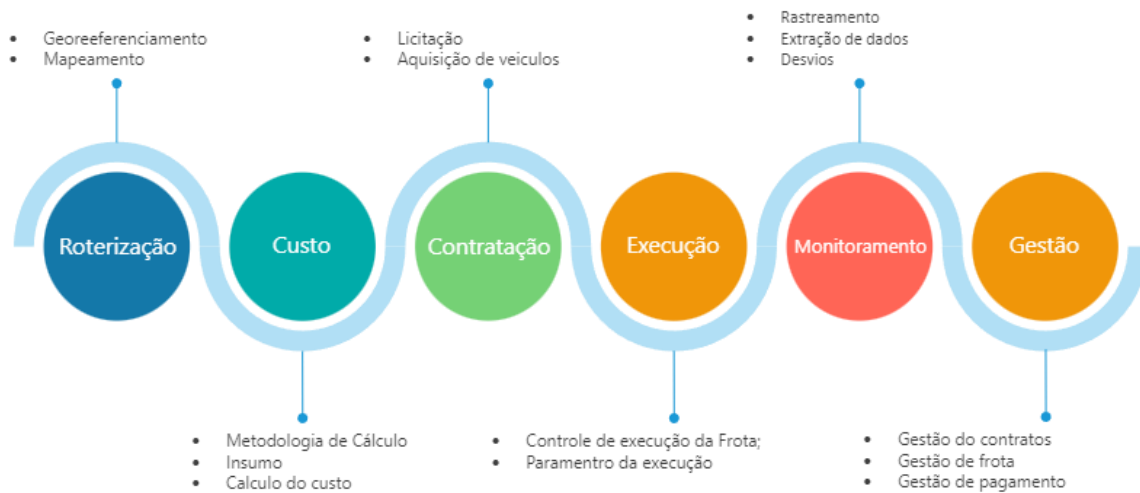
- Georeeferenciamento
- Mapeamento

- Licitação
- Aquisição de veiculos

- Rastreamento
- Extração de dados
- Desvios

Roterização

Custo

Contratação

Execução

Monitoramento

Gestão

- Metodologia de Cálculo
- Insumo
- Calculo do custo

- Controle de execução da Frota;
- Paramentro da execução

- Gestão do contratos
- Gestão de frota
- Gestão de pagamento